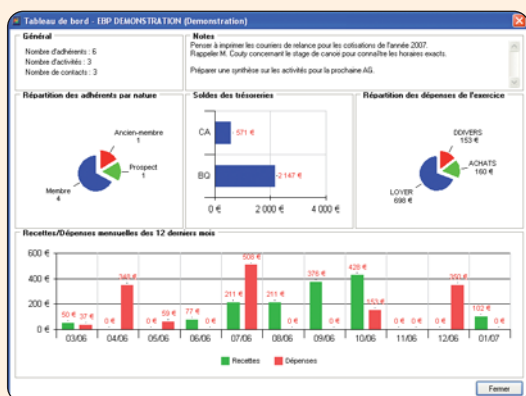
Tableau de bord - EBP DEMONSTRATION (Demonstration)

Général
Nombre d'adhérents : 6
Nombre d'activités : 3
Nombre de contacts : 3

Notes
Penser à imprimer les courriers de relance pour les cotisations de l'année 2007.
Rappeler M. Couty concernant le stage de canoë pour connaître les horaires exacts.

Préparer une synthèse sur les activités pour la prochaine AG.

Répartition des adhérents par nature
Ancien-membre
1
Prospect
1
Membre
4

Soldes des trésoreries
CA
571 €
BQ
2 147 €
0 €
2 000 €
4 000 €

Répartition des dépenses de l'exercice
DDIVERS
153 €
ACHATS
160 €
LOYER
698 €

Recettes/Dépenses mensuelles des 12 derniers mois
600 €
400 €
200 €
0 €
50 € 37 €
0 € 345 €
0 € 59 €
77 € 0 €
211 € 508 €
211 € 0 €
376 € 0 €
428 € 153 €
0 € 0 €
0 € 350 €
102 € 0 €
03/06
04/06
05/06
06/06
07/06
08/06
09/06
10/06
11/06
12/06
01/07

Recettes
Dépenses

Fermer